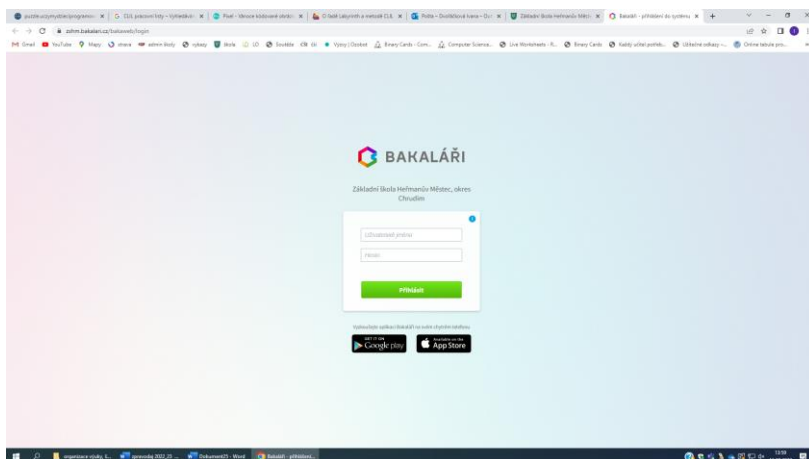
puzzle.ucimytdeti/programov | CLIL pracovní listy – Vyhledávání | Pixel - tiknuce kódované obráz | O-bělí Labyrinth a metodě CLIL | Pošta – Dvořáčková Ivana – Out | Základní škola Heřmanův Městec | Bakaláři - přihlášení do systému

zshm.bakalari.cz/bakaweb/login

Gmail | YouTube | Mapy | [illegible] | Binary Cards - Com... | Computer Science... | Live Worksheets - R... | Binary Cards | Online tabule pro...

BAKALÁŘI

Základní škola Heřmanův Městec, okres Chrudim

Uživatelské jméno

Heslo

Přihlásit

Vyzkoušejte aplikaci Bakaláři na svém chytrém telefonu

GET IT ON Google play

Available on the App Store

organizace výuky, E... | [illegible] 2022_23 ... | Dokument3 - Word | Bakaláři - přihlášení...

13:58